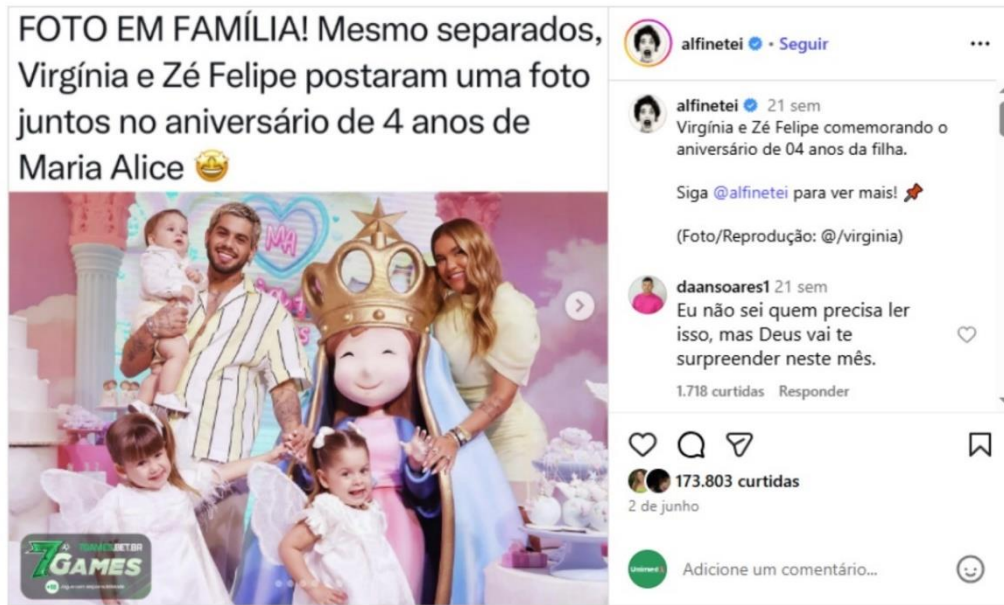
FOTO EM FAMÍLIA! Mesmo separados, Virgínia e Zé Felipe postaram uma foto juntos no aniversário de 4 anos de Maria Alice 🤩

7GAMES

alfinetei • Seguir

alfinetei 21 sem
Virgínia e Zé Felipe comemorando o aniversário de 04 anos da filha.

Siga @alfinetei para ver mais! 📌

(Foto/Reprodução: @/virginia)

daansoares1 21 sem
Eu não sei quem precisa ler isso, mas Deus vai te surpreender neste mês.
1.718 curtidas Responder

173.803 curtidas
2 de junho

Adicione um comentário...